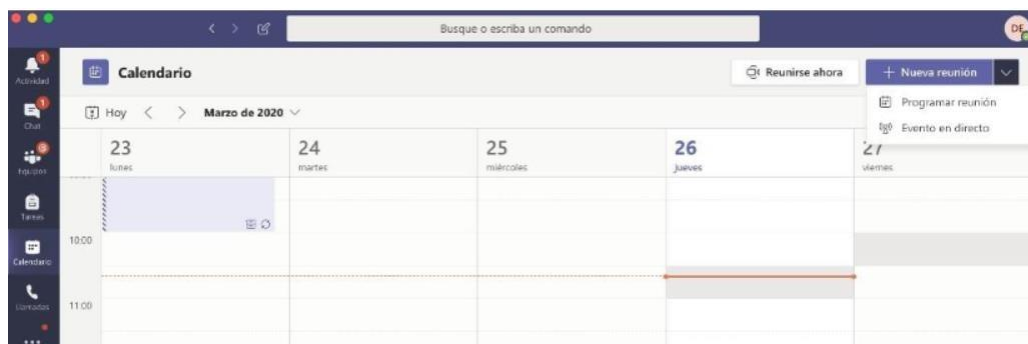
Busque o escriba un comando

DE

Actividad

Chat

Equipos

Tareas

Calendario

Llamadas

Calendario

Reunirse ahora

+ Nueva reunión

Programar reunión

Evento en directo

Hoy

Marzo de 2020

23
lunes

24
martes

25
miércoles

26
jueves

27
viernes

10:00

11:00